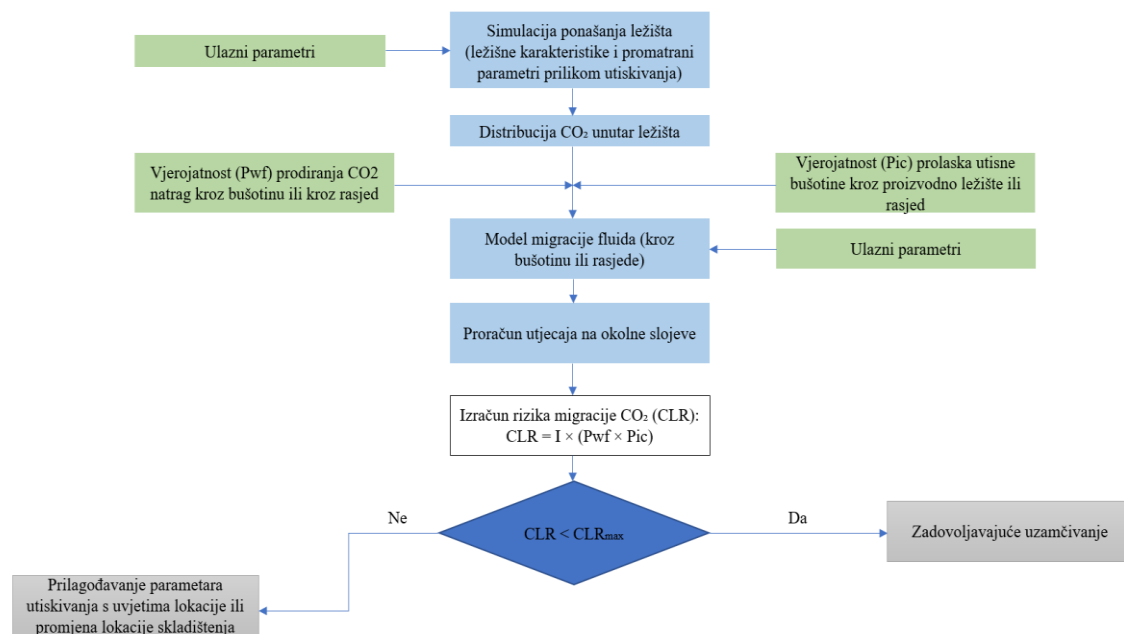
Ulazni parametri

Simulacija ponašanja ležišta (ležišne karakteristike i promatrani parametri prilikom utiskivanja)

Distribucija $CO_2$ unutar ležišta

Vjerojatnost (Pwf) prodiranja CO2 natrag kroz bušotinu ili kroz rasjed

Vjerojatnost (Pic) prolaska utisne bušotine kroz proizvodno ležište ili rasjed

Model migracije fluida (kroz bušotinu ili rasjede)

Ulazni parametri

Proračun utjecaja na okolne slojeve

Izračun rizika migracije $CO_2$ (CLR): CLR = I × (Pwf × Pic)

Ne

$CLR < CLR_{max}$

Da

Zadovoljavajuće uzamčivanje

Prilagođavanje parametara utiskivanja s uvjetima lokacije ili promjena lokacije skladištenja